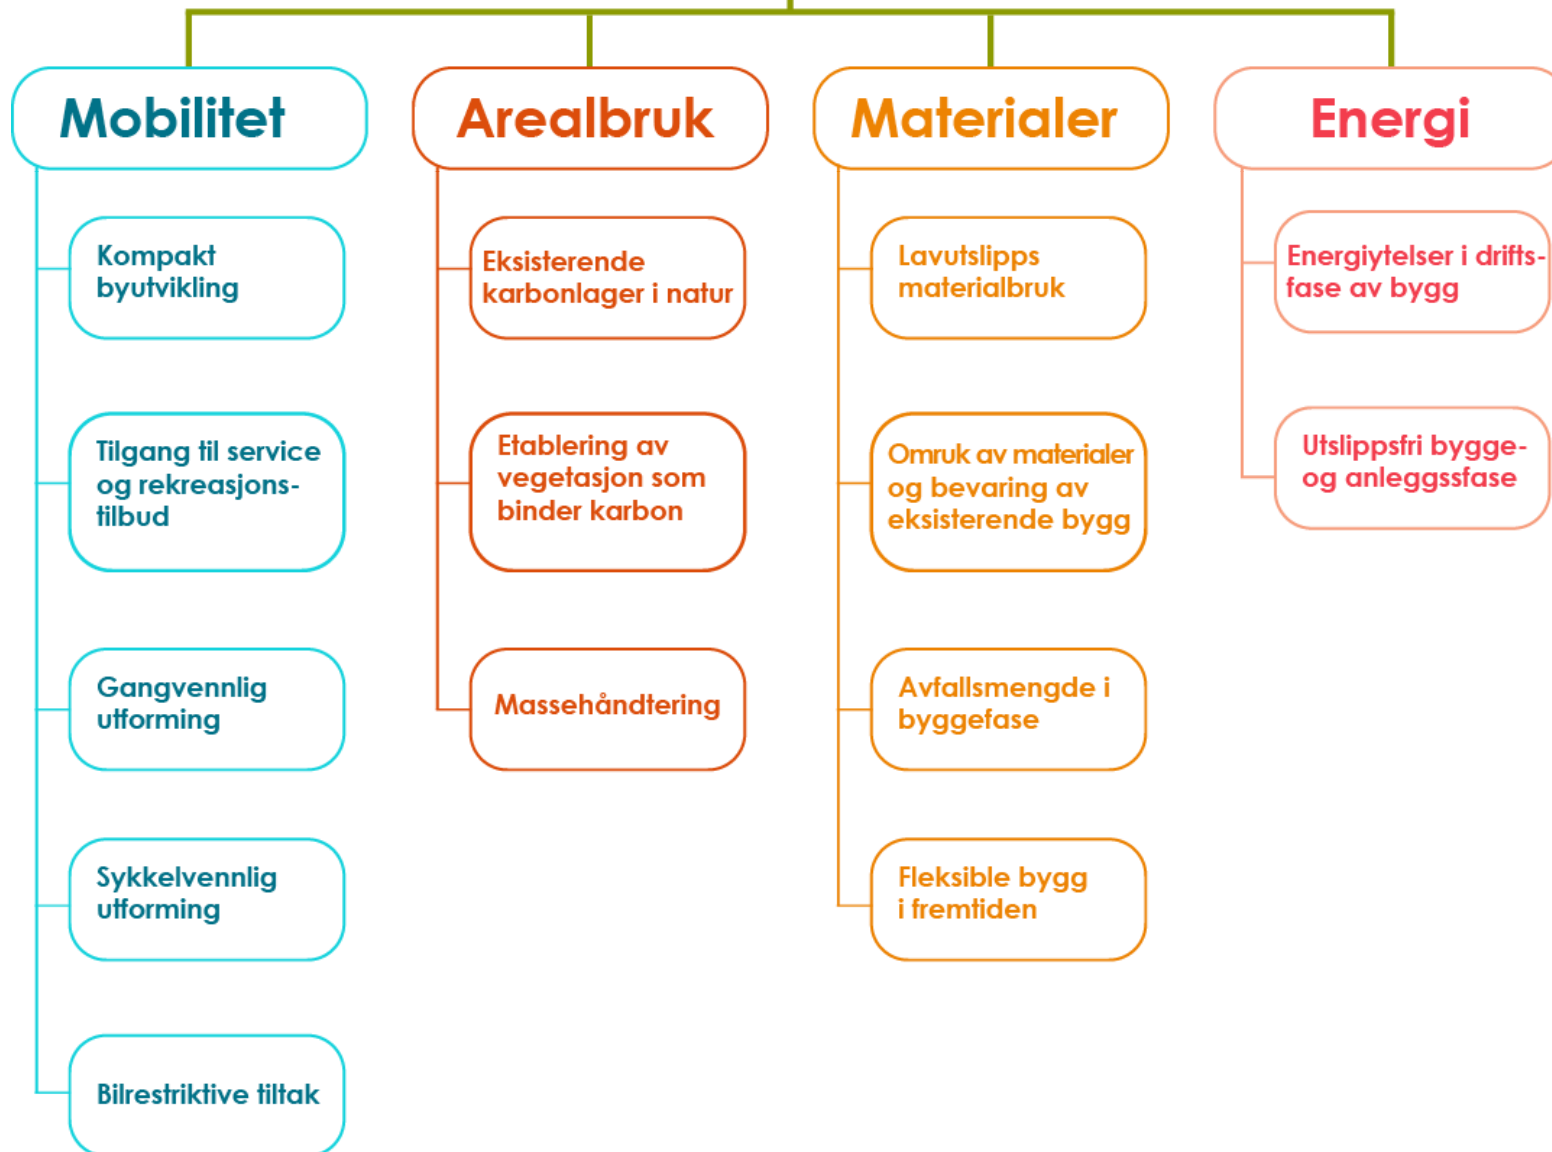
Mobilitet

Kompakt byutvikling

Tilgang til service og rekreasjonstilbud

Gangvennlig utforming

Sykkelvennlig utforming

Bilrestriktive tiltak

Arealbruk

Eksisterende karbonlager i natur

Etablering av vegetasjon som binder karbon

Massehåndtering

Materialer

Lavutslipps materialbruk

Ombruk av materialer og bevaring av eksisterende bygg

Avfallsmengde i byggefase

Fleksible bygg i fremtiden

Energi

Energiytelser i driftsfase av bygg

Utslippsfri bygge- og anleggssfase